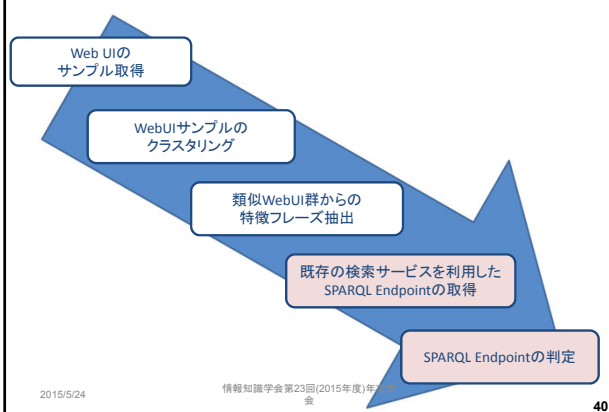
Web UIの
サンプル取得

WebUIサンプルの
クラスタリング

類似WebUI群からの
特徴フレーズ抽出

既存の検索サービスを利用した
SPARQL Endpointの取得

SPARQL Endpointの判定

2015/5/24

情報知識学会第23回(2015年度)年次大会

40